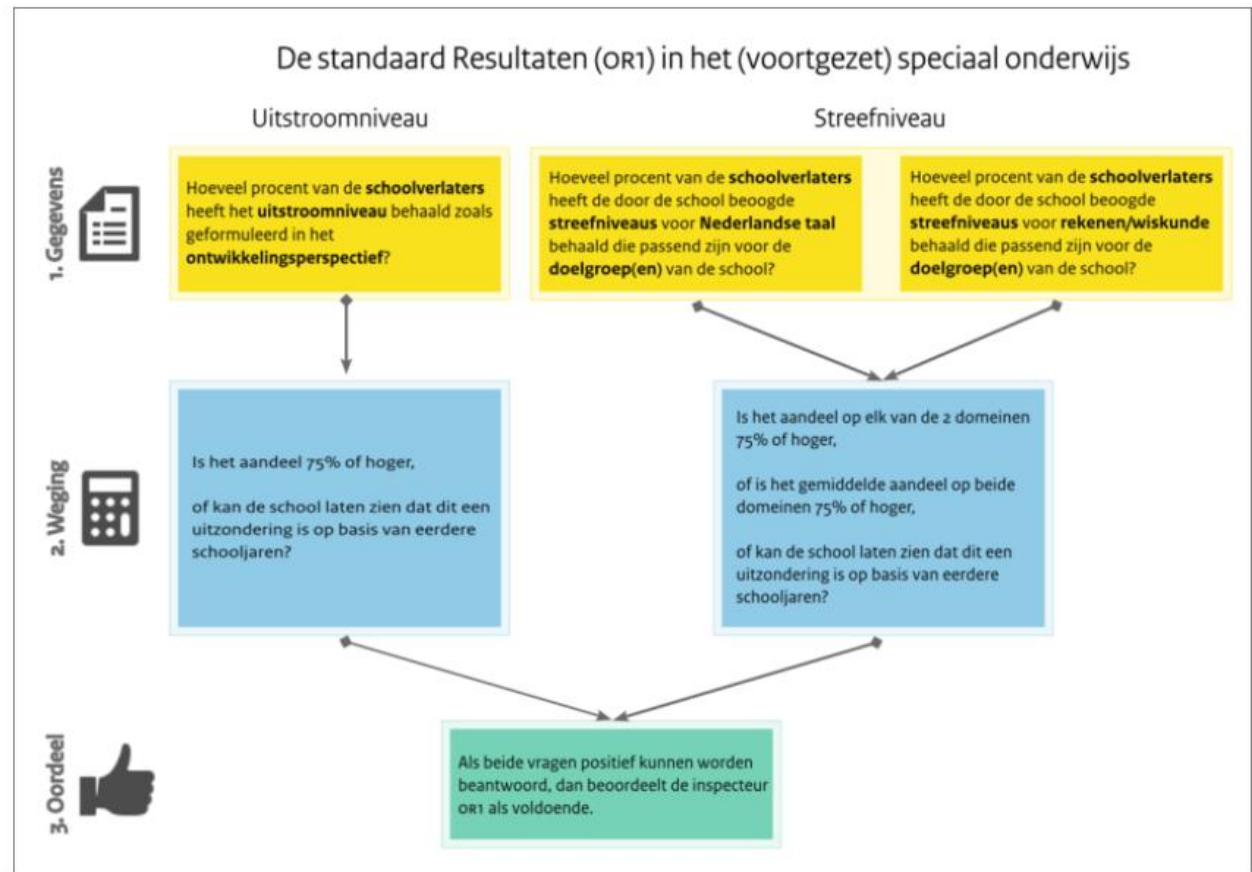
De standaard Resultaten (OR1) in het (voortgezet) speciaal onderwijs

Uitstroomniveau

Streefniveau

1. Gegevens

Hoeveel procent van de **schoolverlaters** heeft het **uitstroomniveau** behaald zoals geformuleerd in het **ontwikkelingsperspectief**?

Hoeveel procent van de **schoolverlaters** heeft de door de school beoogde **streefniveaus** voor **Nederlandse taal** behaald die passend zijn voor de **doelgroep(en)** van de school?

Hoeveel procent van de **schoolverlaters** heeft de door de school beoogde **streefniveaus** voor **rekenen/wiskunde** behaald die passend zijn voor de **doelgroep(en)** van de school?

2. Weging

Is het aandeel 75% of hoger,

of kan de school laten zien dat dit een uitzondering is op basis van eerdere schooljaren?

Is het aandeel op elk van de 2 domeinen 75% of hoger,

of is het gemiddelde aandeel op beide domeinen 75% of hoger,

of kan de school laten zien dat dit een uitzondering is op basis van eerdere schooljaren?

3. Oordeel

Als beide vragen positief kunnen worden beantwoord, dan beoordeelt de inspecteur OR1 als voldoende.